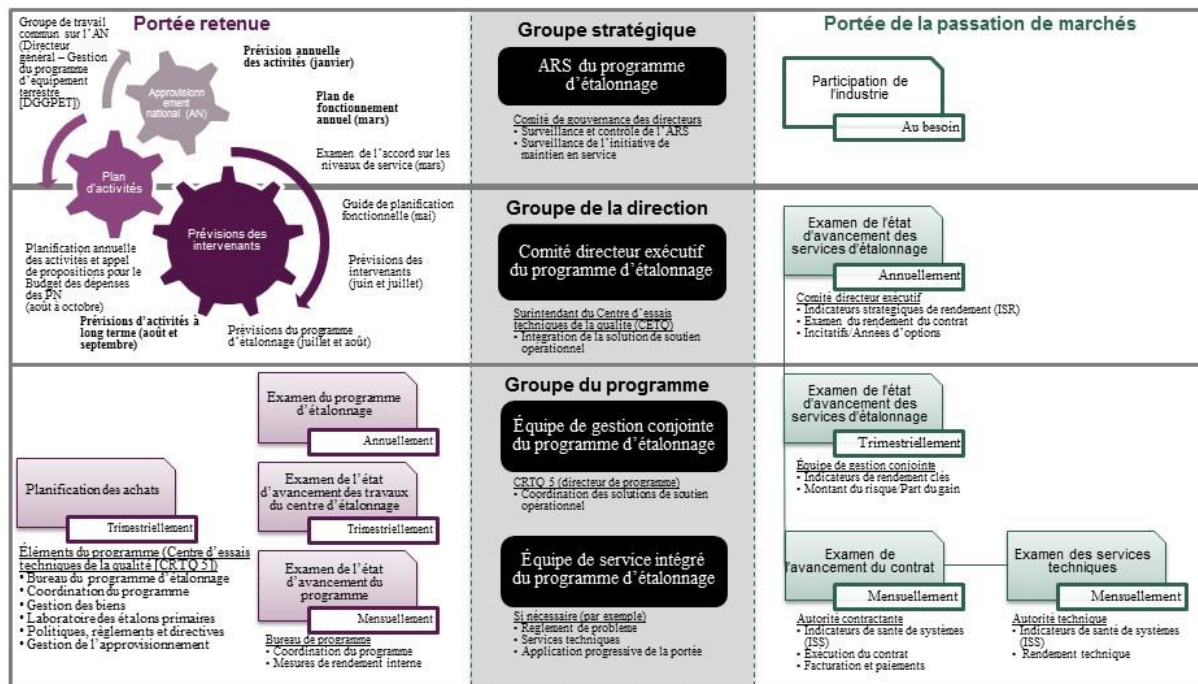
Portée retenue

Groupe de travail commun sur l'AN (Directeur général – Gestion du programme d'équipement terrestre [DGGPET])

Approvisionnement national (AN)

Plan d'activités

Prévisions des intervenants

Prévision annuelle des activités (janvier)

Plan de fonctionnement annuel (mars)

Examen de l'accord sur les niveaux de service (mars)

Guide de planification fonctionnelle (mai)

Prévisions des intervenants (juin et juillet)

Prévisions du programme d'étalonnage (juillet et août)

Prévisions d'activités à long terme (août et septembre)

Planification annuelle des activités et appel de propositions pour le Budget des dépenses des PN (août à octobre)

Groupe stratégique

ARS du programme d'étalonnage

Comité de gouvernance des directeurs
• Surveillance et contrôle de l'ARS
• Surveillance de l'initiative de maintien en service

Portée de la passation de marchés

Participation de l'industrie
Au besoin

Groupe de la direction

Comité directeur exécutif du programme d'étalonnage

Surintendant du Centre d'essais techniques de la qualité (CETQ)
• Intégration de la solution de soutien opérationnel

Examen de l'état d'avancement des services d'étalonnage
Annuellement

Comité directeur exécutif
• Indicateurs stratégiques de rendement (ISR)
• Examen du rendement du contrat
• Incitatifs/Années d'options

Examen du programme d'étalonnage
Annuellement

Examen de l'état d'avancement des travaux du centre d'étalonnage
Trimestriellement

Examen de l'état d'avancement du programme
Mensuellement

Bureau de programme
• Coordination du programme
• Mesures de rendement interne

Planification des achats
Trimestriellement

Éléments du programme (Centre d'essais techniques de la qualité [CRTQ 5])
• Bureau du programme d'étalonnage
• Coordination du programme
• Gestion des biens
• Laboratoire des étalons primaires
• Politiques, règlements et directives
• Gestion de l'approvisionnement

Groupe du programme

Équipe de gestion conjointe du programme d'étalonnage

CRTQ 5 (directeur de programme)
• Coordination des solutions de soutien opérationnel

Équipe de service intégré du programme d'étalonnage

Si nécessaire (par exemple)
• Règlement de problème
• Services techniques
• Application progressive de la portée

Examen de l'état d'avancement des services d'étalonnage
Trimestriellement

Équipe de gestion conjointe
• Indicateurs de rendement clés
• Montant du risque/Part du gain

Examen de l'avancement du contrat
Mensuellement

Autorité contractante
• Indicateurs de santé de systèmes (ISS)
• Exécution du contrat
• Facturation et paiements

Examen des services techniques
Mensuellement

Autorité technique
• Indicateurs de santé de systèmes (ISS)
• Rendement technique